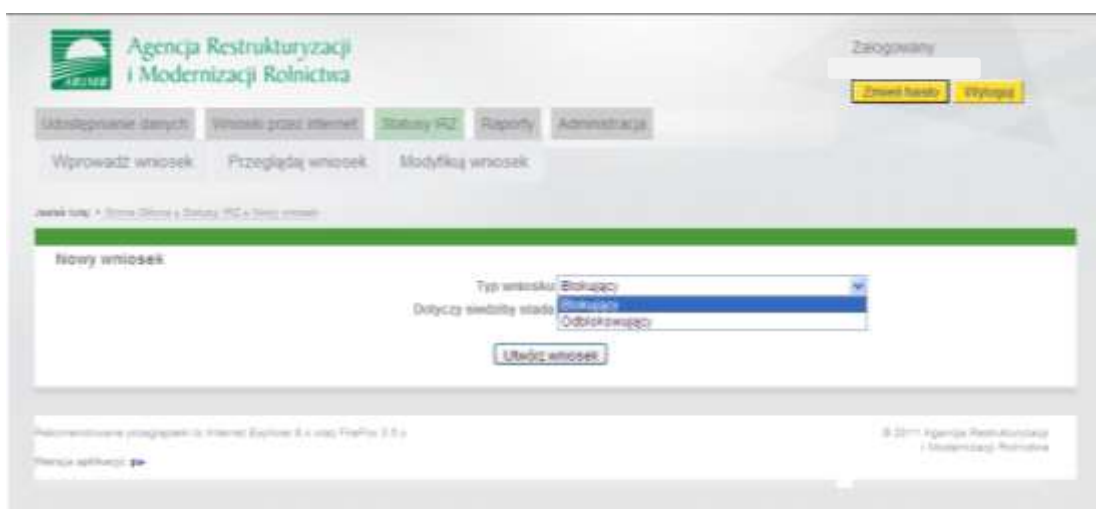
ARiMR

Agencja Restrukturyzacji i Modernizacji Rolnictwa

Zalogowany

Zmień hasło Wyloguj

Udostępnianie danych Wnioski przez internet Statusy IRZ Raporty Administracja

Wprowadź wniosek Przeglądaj wniosek Modyfikuj wniosek

Jesteś tutaj: » Strona Główna » Statusy IRZ » Nowy wniosek

Nowy wniosek

Typ wniosku: Blokujący

Dotyczy siedziby stada:

Blokujący
Odblokowujący

Utwórz wniosek

Rekomendowane przeglądarki to Internet Explorer 8.x oraz FireFox 3.5.x

Wersja aplikacji: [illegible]

© 2011 Agencja Restrukturyzacji i Modernizacji Rolnictwa